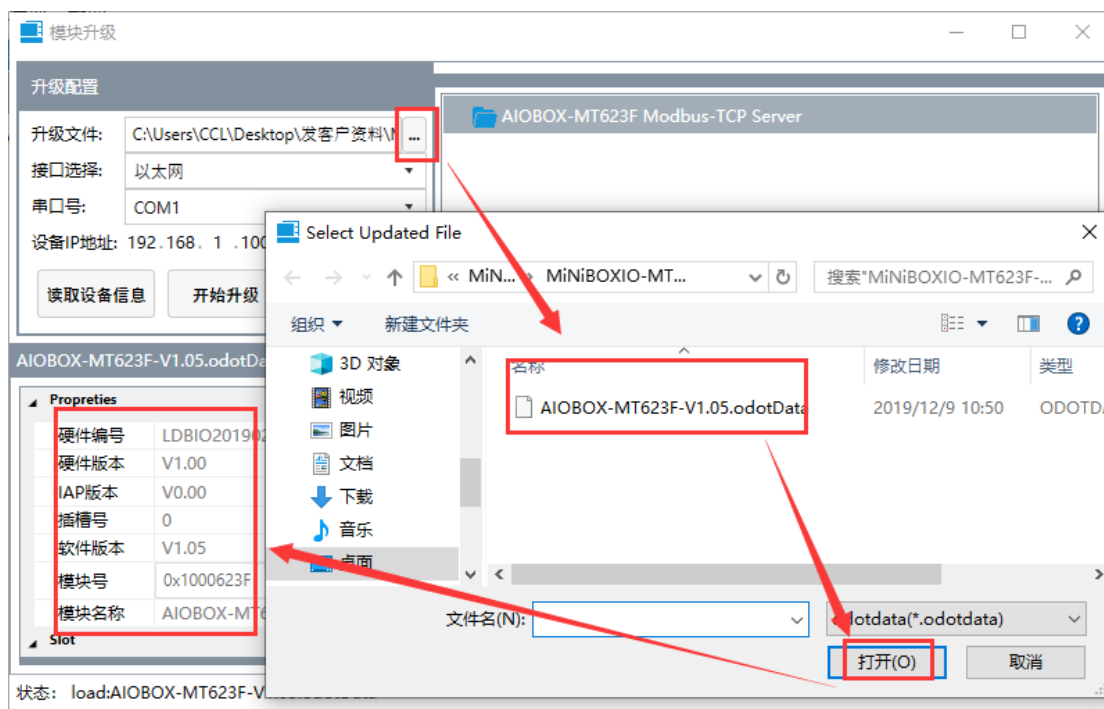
模块升级

升级配置

升级文件: C:\Users\CCL\Desktop\发客户资料\M ...

接口选择: 以太网

串口号: COM1

设备IP地址: 192 . 168 . 1 . 100

读取设备信息

开始升级

AIOBOX-MT623F Modbus-TCP Server

AIOBOX-MT623F-V1.05.odotDa

Propreties

| | |
|---|---|
| 硬件编号 | LDBIO201902 |
| 硬件版本 | V1.00 |
| IAP版本 | V0.00 |
| 插槽号 | 0 |
| 软件版本 | V1.05 |
| 模块号 | 0x1000623F |
| 模块名称 | AIOBOX-MT6 |

Slot

状态: load:AIOBOX-MT623F-V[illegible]

Select Updated File

« MiN... › MiNiBOXIO-MT...

搜索"MiNiBOXIO-MT623F-...

组织 ▾ 新建文件夹

3D 对象
视频
图片
文档
下载
音乐
桌面

名称 修改日期 类型

AIOBOX-MT623F-V1.05.odotData 2019/12/9 10:50 ODOTDA

文件名(N):

odotdata(*.odotdata)

打开(O)

取消